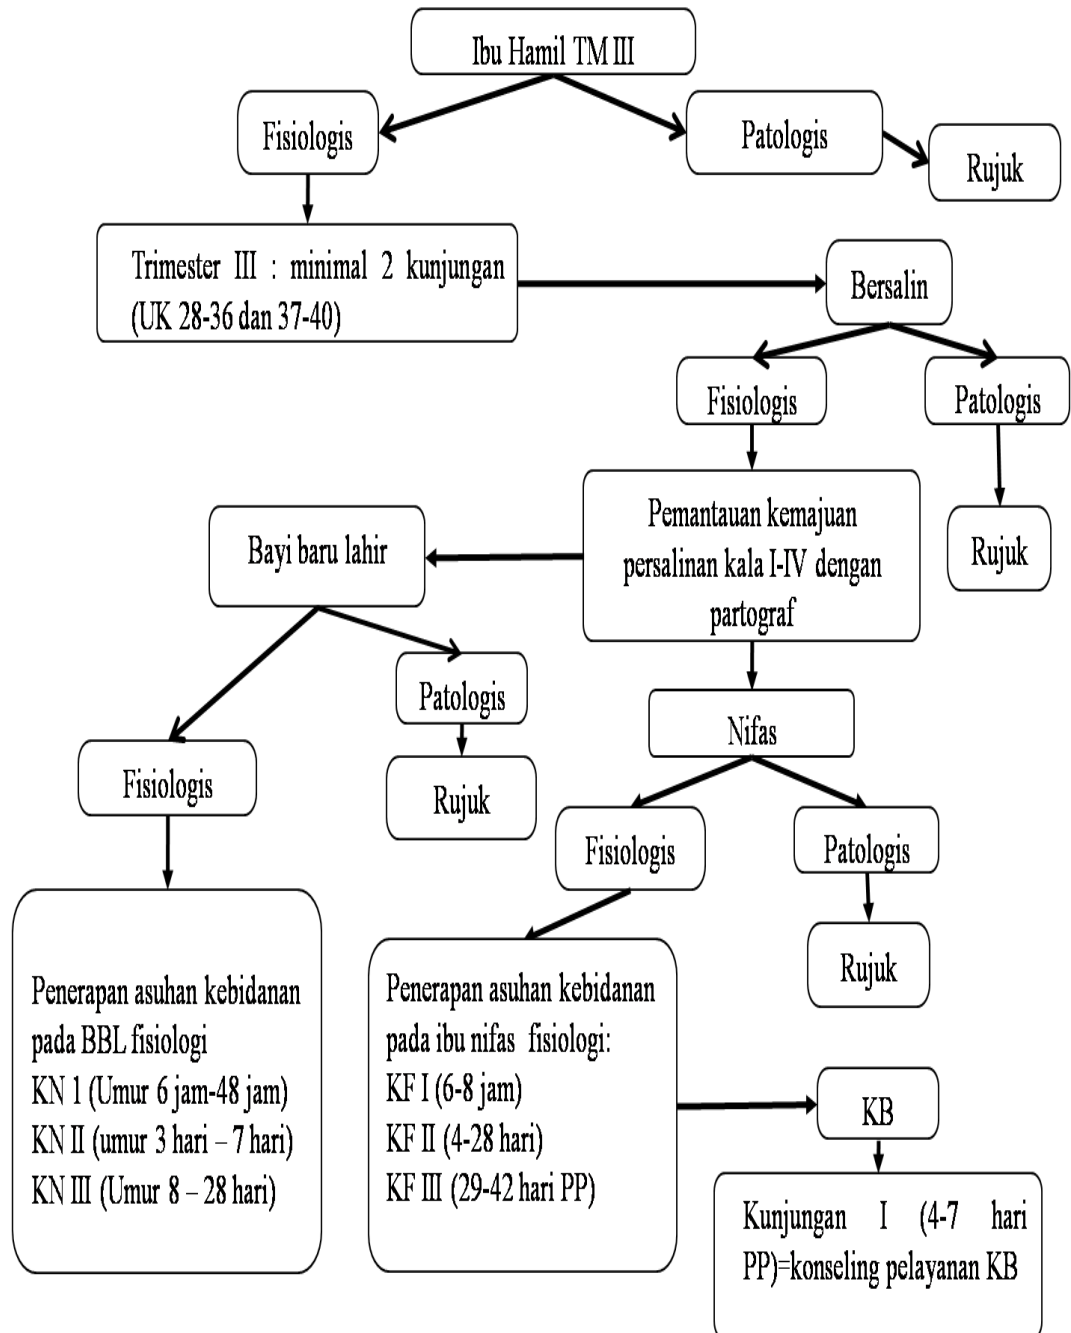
Ibu Hamil TM III

Fisiologis

Patologis

Rujuk

Trimester III : minimal 2 kunjungan (UK 28-36 dan 37-40)

Bersalin

Fisiologis

Patologis

Rujuk

Pemantauan kemajuan persalinan kala I-IV dengan partograf

Bayi baru lahir

Patologis

Rujuk

Fisiologis

Nifas

Fisiologis

Patologis

Rujuk

Penerapan asuhan kebidanan pada BBL fisiologi
KN 1 (Umur 6 jam-48 jam)
KN II (umur 3 hari – 7 hari)
KN III (Umur 8 – 28 hari)

Penerapan asuhan kebidanan pada ibu nifas fisiologi:
KF I (6-8 jam)
KF II (4-28 hari)
KF III (29-42 hari PP)

KB

Kunjungan I (4-7 hari PP)=konseling pelayanan KB